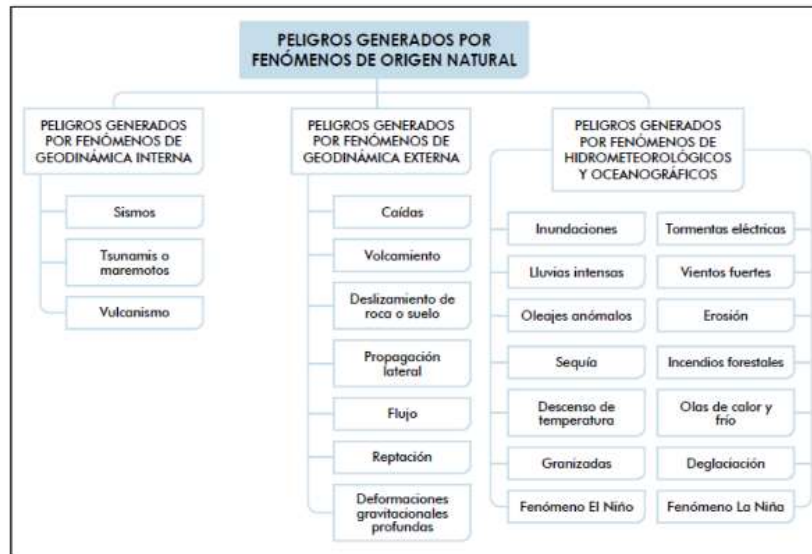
PELIGROS GENERADOS POR FENÓMENOS DE ORIGEN NATURAL

PELIGROS GENERADOS POR FENÓMENOS DE GEODINÁMICA INTERNA

Sismos

Tsunamis o maremotos

Vulcanismo

PELIGROS GENERADOS POR FENÓMENOS DE GEODINÁMICA EXTERNA

Caídas

Volcamiento

Deslizamiento de roca o suelo

Propagación lateral

Flujo

Reptación

Deformaciones gravitacionales profundas

PELIGROS GENERADOS POR FENÓMENOS DE HIDROMETEOROLÓGICOS Y OCEANOGRÁFICOS

Inundaciones

Lluvias intensas

Oleajes anómalos

Sequía

Descenso de temperatura

Granizadas

Fenómeno El Niño

Tormentas eléctricas

Vientos fuertes

Erosión

Incendios forestales

Olas de calor y frío

Deglaciación

Fenómeno La Niña